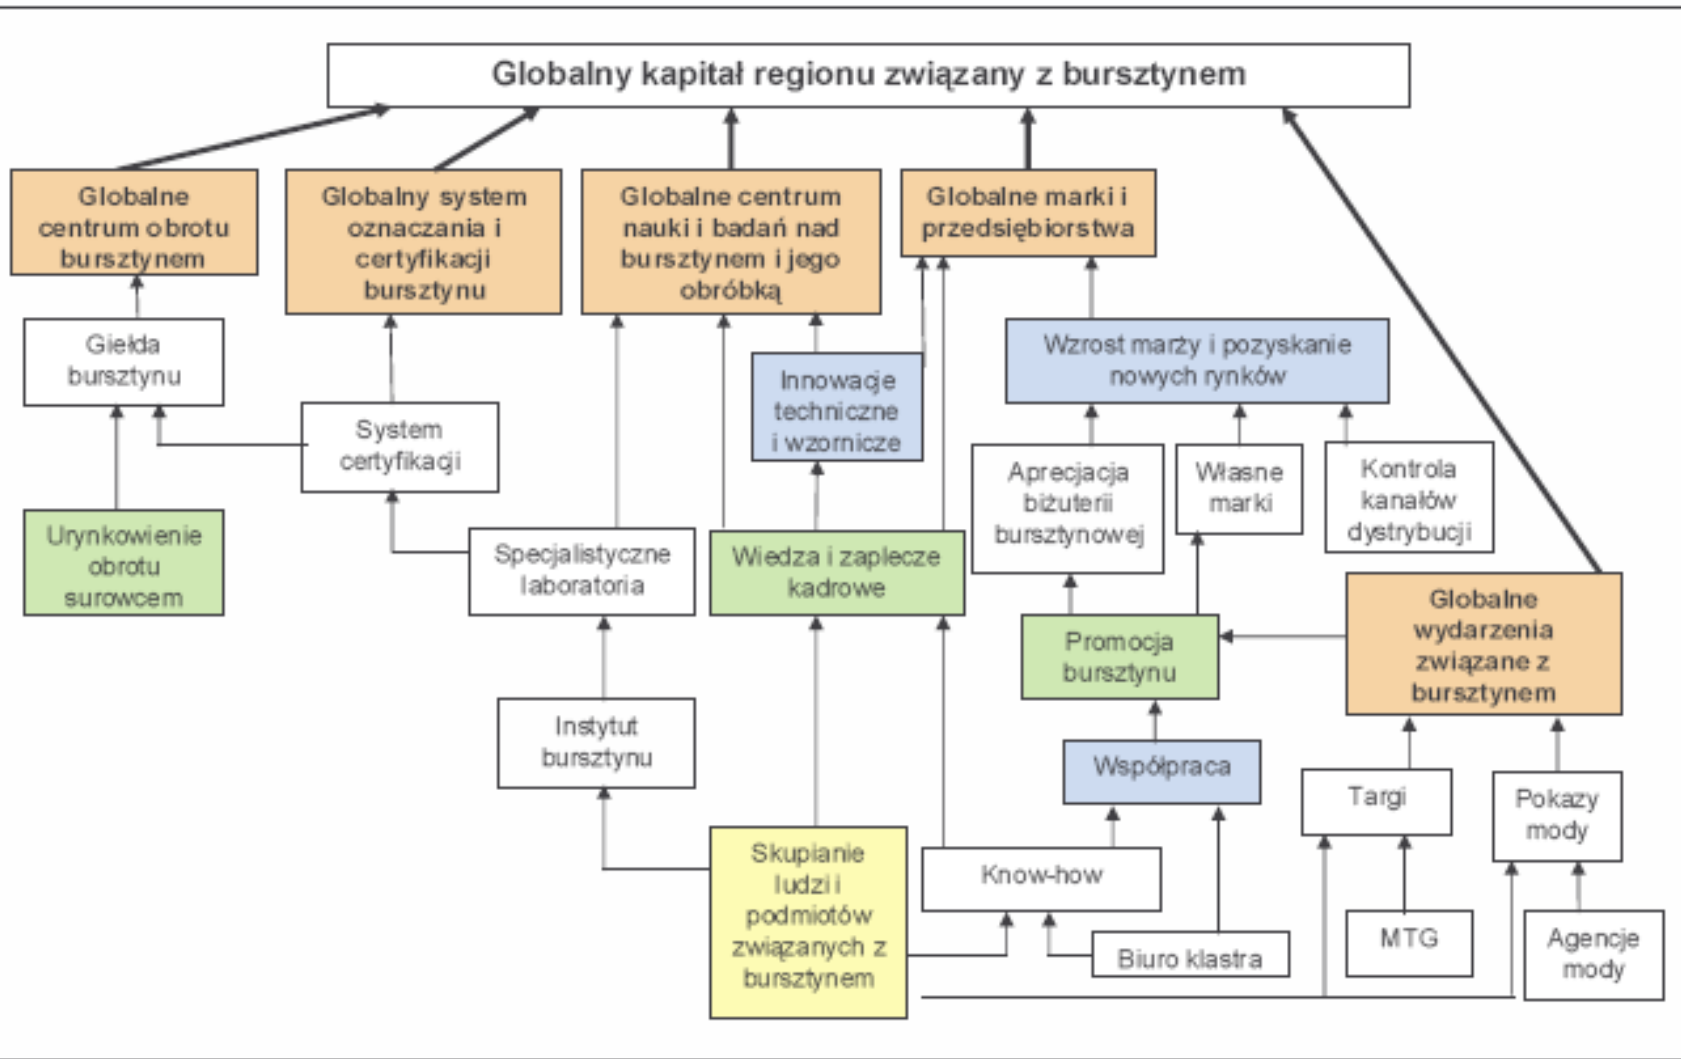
Globalny kapitał regionu związany z bursztynem

Globalne centrum obrotu bursztynem

Globalny system oznaczania i certyfikacji bursztynu

Globalne centrum nauki i badań nad bursztynem i jego obróbką

Globalne marki i przedsiębiorstwa

Giełda bursztynu

System certyfikacji

Innowacje techniczne i wzornicze

Wzrost marży i pozyskanie nowych rynków

Urynkowienie obrotu surowcem

Specjalistyczne laboratoria

Wiedza i zaplecze kadrowe

Aprecjacja biżuterii bursztynowej

Własne marki

Kontrola kanałów dystrybucji

Promocja bursztynu

Globalne wydarzenia związane z bursztynem

Instytut bursztynu

Współpraca

Targi

Pokazy mody

Skupianie ludzi i podmiotów związanych z bursztynem

Know-how

Biuro klastra

MTG

Agencje mody